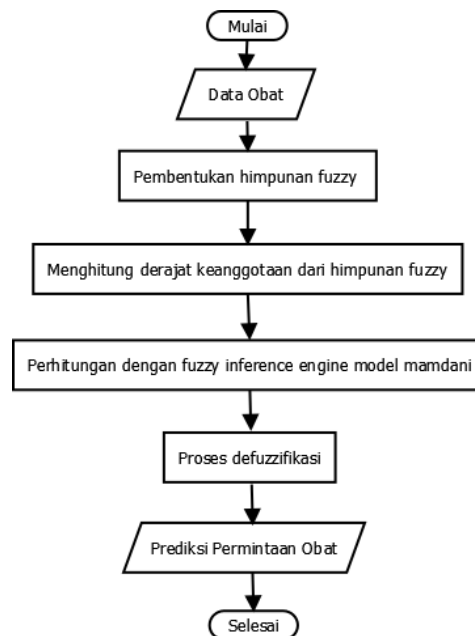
Mulai

Data Obat

Pembentukan himpunan fuzzy

Menghitung derajat keanggotaan dari himpunan fuzzy

Perhitungan dengan fuzzy inference engine model mamdani

Proses defuzzifikasi

Prediksi Permintaan Obat

Selesai